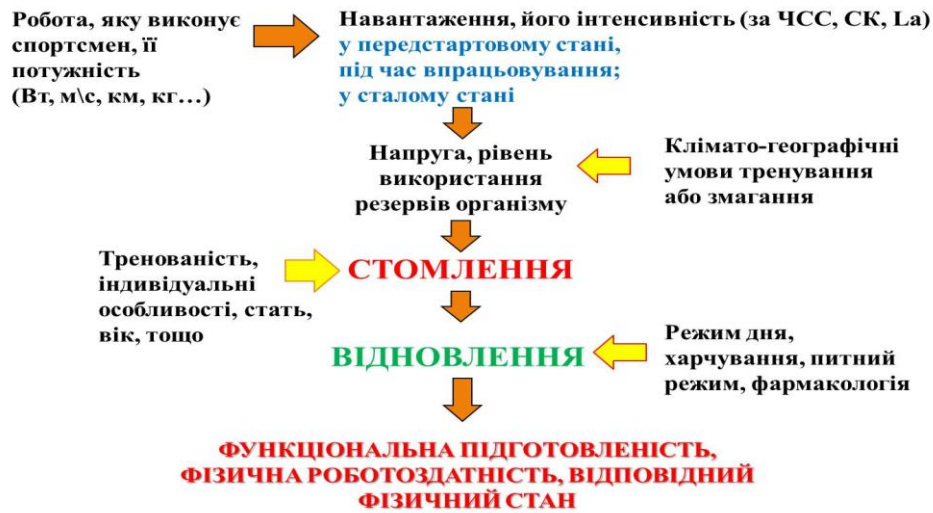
Робота, яку виконує спортсмен, її потужність (Вт, м\с, км, кг…)

Навантаження, його інтенсивність (за ЧСС, СК, La)
у передстартовому стані,
під час впрацьовування;
у сталому стані

Напруга, рівень використання резервів організму

Клімато-географічні умови тренування або змагання

Тренованість, індивідуальні особливості, стать, вік, тощо

СТОМЛЕННЯ

ВІДНОВЛЕННЯ

Режим дня, харчування, питний режим, фармакологія

ФУНКЦІОНАЛЬНА ПІДГОТОВЛЕНІСТЬ,
ФІЗИЧНА РОБОТОЗДАТНІСТЬ, ВІДПОВІДНИЙ
ФІЗИЧНИЙ СТАН